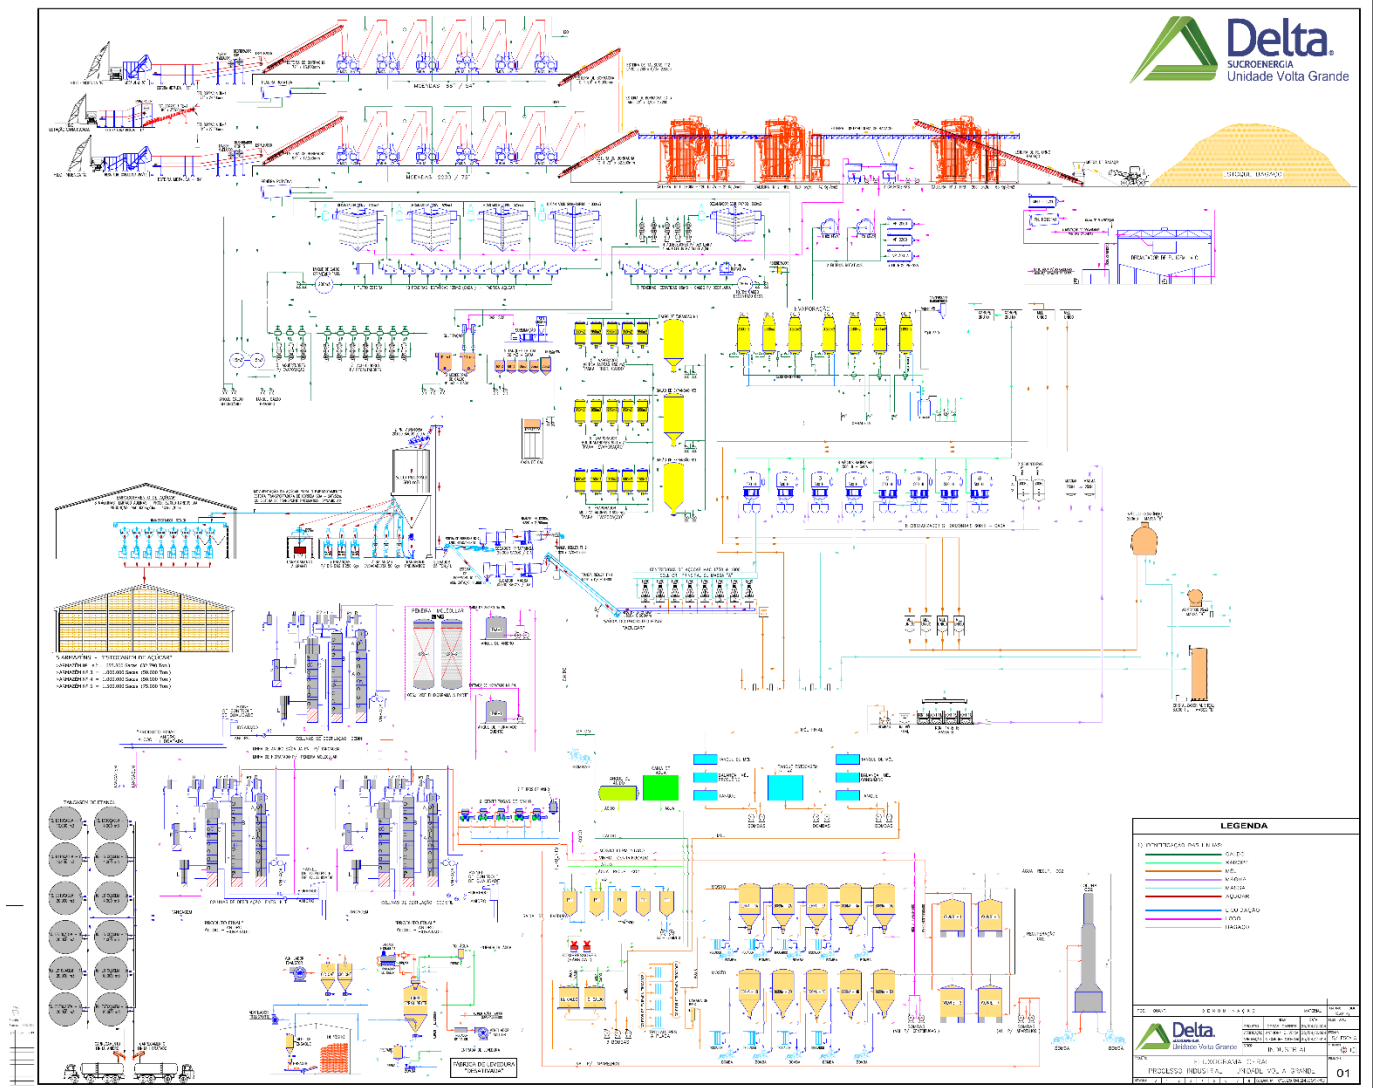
Delta
SUCROENERGIA
Unidade Volta Grande

MOENDAS 55" / 84"

MOENDAS 2000 / 78"

ESTOQUE BAGAÇO

EVAPORAÇÃO

FÁBRICA DE LEVEDURA

LEGENDA

IDENTIFICAÇÃO DAS LINHAS

CALDO
XAROPE
MEL
MAGMA
MASSA
AÇÚCAR
ÁGUA
VAPOR
VINHAÇA
BAGAÇO

Delta
SUCROENERGIA
Unidade Volta Grande

FLUXOGRAMA GERAL
PROCESSO INDUSTRIAL - UNIDADE VOLTA GRANDE

INDUSTRIAL

01